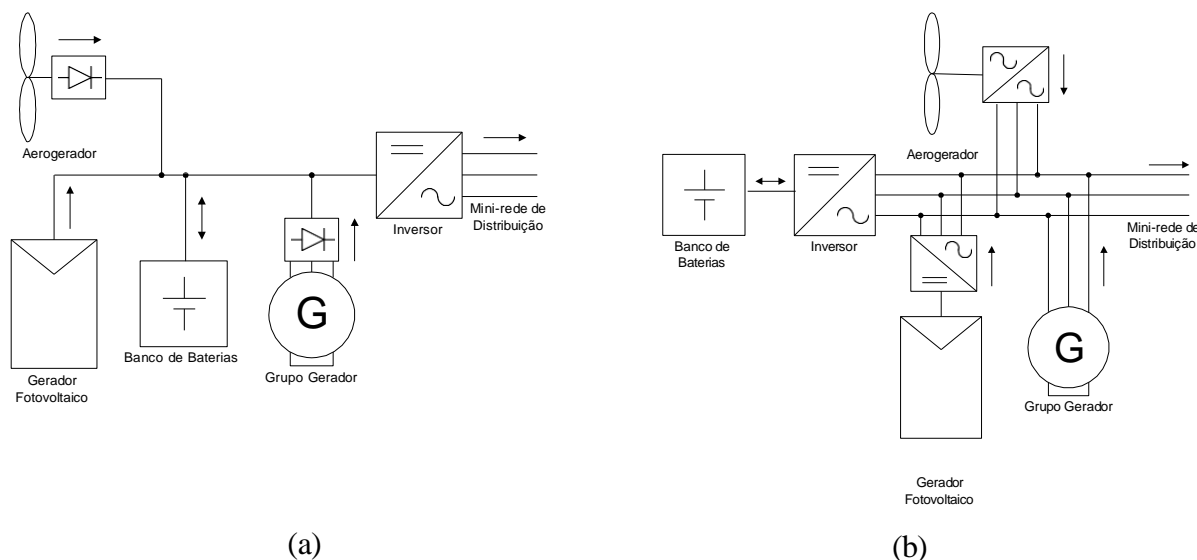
Aerogerador

Inversor

Mini-rede de Distribuição

Gerador Fotovoltaico

Banco de Baterias

G

Grupo Gerador

(a)

Aerogerador

Banco de Baterias

Inversor

Mini-rede de Distribuição

G

Grupo Gerador

Gerador Fotovoltaico

(b)